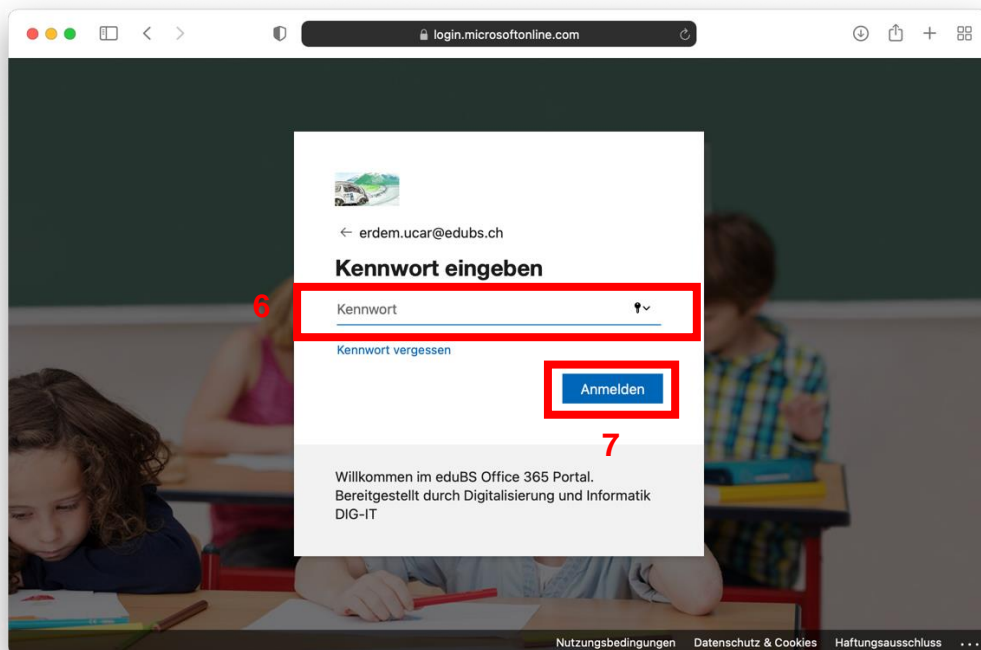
login.microsoftonline.com

← erdem.ucar@edubs.ch

Kennwort eingeben

6

Kennwort

Kennwort vergessen

Anmelden

7

Willkommen im eduBS Office 365 Portal. Bereitgestellt durch Digitalisierung und Informatik DIG-IT

Nutzungsbedingungen Datenschutz & Cookies Haftungsausschluss ...